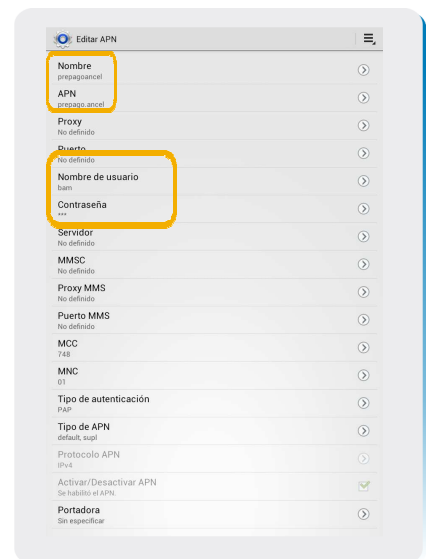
Editar APN

Nombre
prepagoancel

APN
prepago.ancel

Proxy
No definido

Puerto
No definido

Nombre de usuario
bam

Contraseña
***

Servidor
No definido

MMSC
No definido

Proxy MMS
No definido

Puerto MMS
No definido

MCC
748

MNC
01

Tipo de autenticación
PAP

Tipo de APN
default, supl

Protocolo APN
IPv4

Activar/Desactivar APN
Se habilitó el APN.

Portadora
Sin especificar